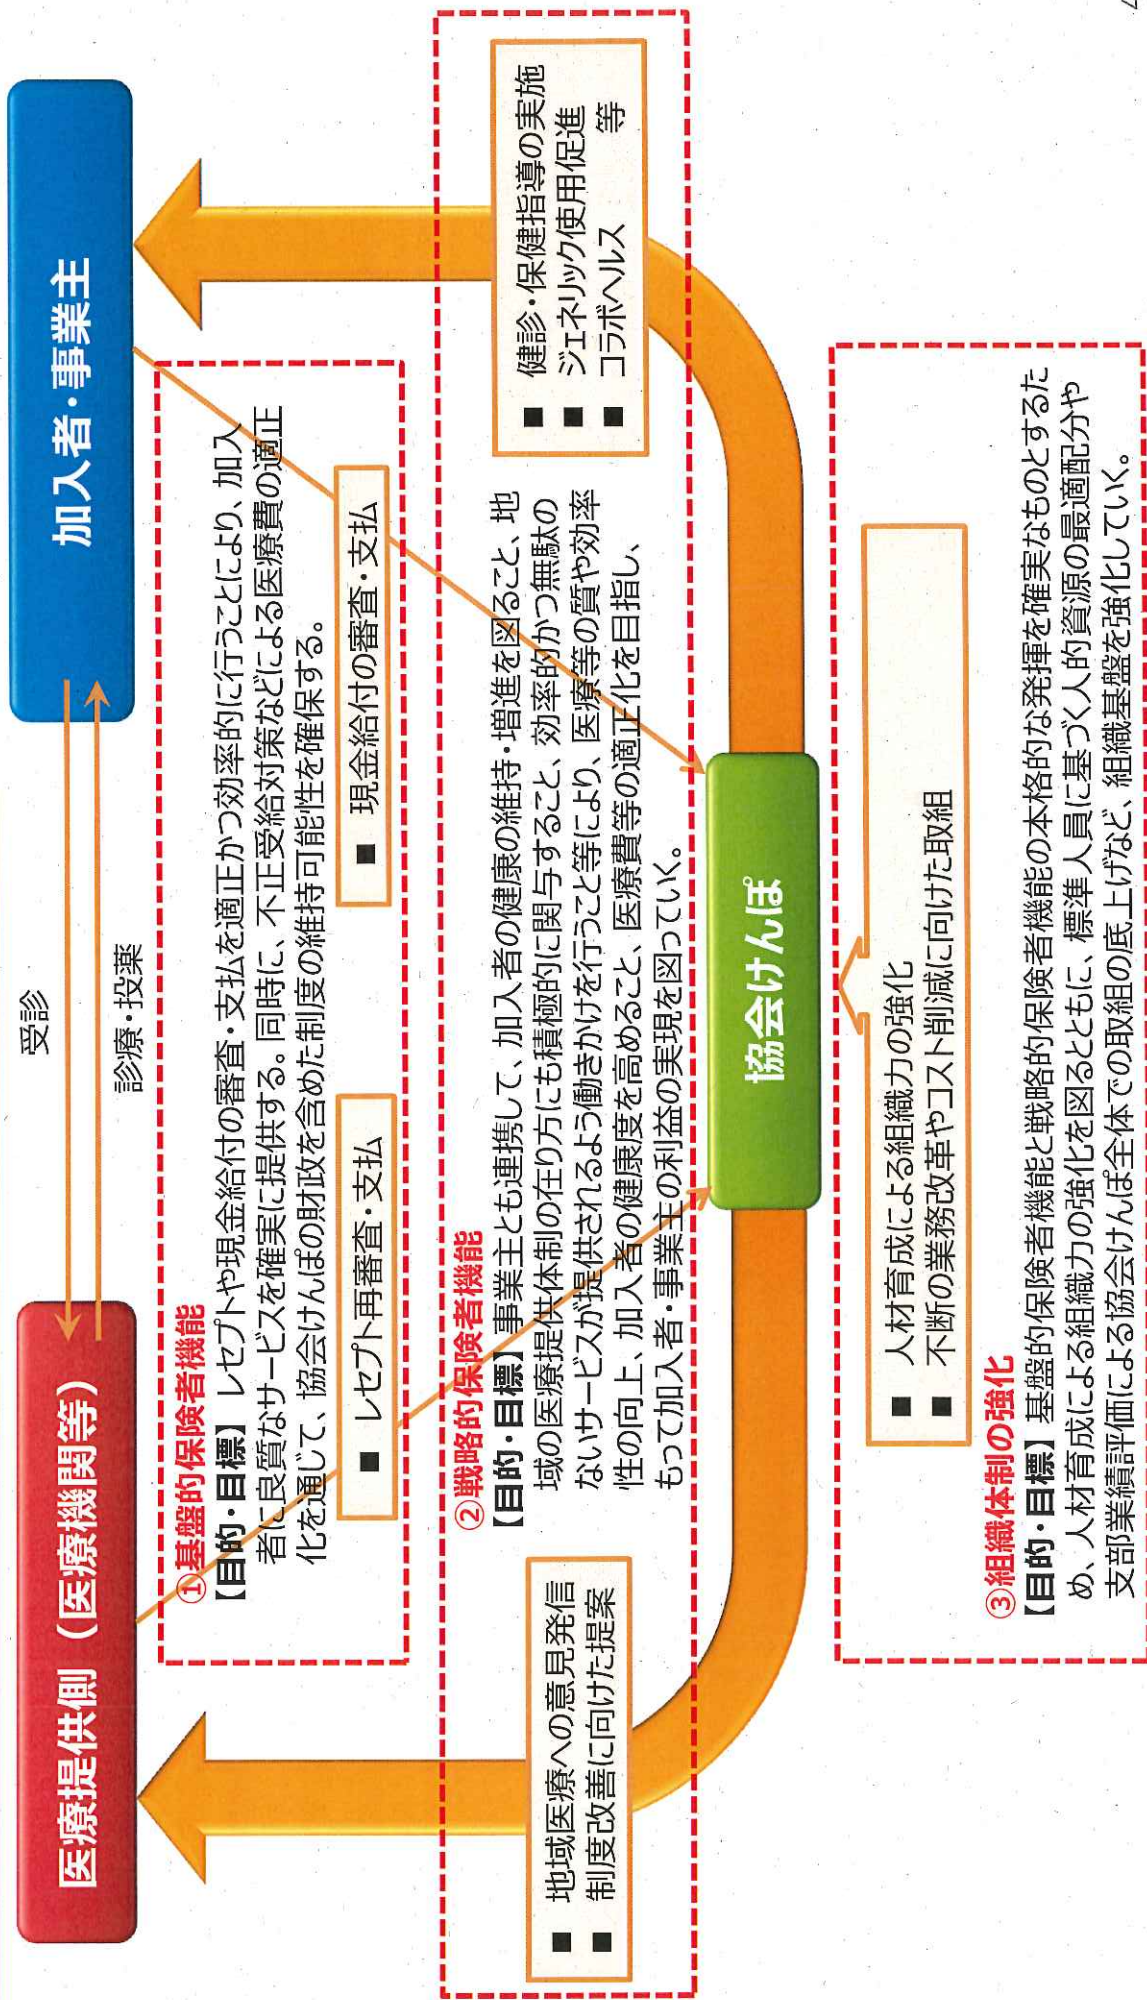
医療提供側（医療機関等）

受診

診療・投薬

加入者・事業主

①基盤的保険者機能
【目的・目標】レセプトや現金給付の審査・支払を適正かつ効率的に行うことにより、加入者に良質なサービスを確実に提供する。同時に、不正受給対策などによる医療費の適正化を通じて、協会けんぽの財政を含めた制度の維持可能性を確保する。

■ レセプト再審査・支払

■ 現金給付の審査・支払

②戦略的保険者機能
【目的・目標】事業主とも連携して、加入者の健康の維持・増進を図ること、地域の医療提供体制の在り方にも積極的に関与すること、効率的かつ無駄のないサービスが提供されるよう働きかけを行うこと等により、医療等の質や効率性の向上、加入者の健康度を高めること、医療費等の適正化を目指し、もって加入者・事業主の利益の実現を図っていく。

■ 健診・保健指導の実施
■ ジェネリック使用促進
■ コラボヘルス　等

■ 地域医療への意見発信
■ 制度改善に向けた提案

協会けんぽ

■ 人材育成による組織力の強化
■ 不断の業務改革やコスト削減に向けた取組

③組織体制の強化
【目的・目標】基盤的保険者機能と戦略的保険者機能の本格的な発揮を確実なものとするため、人材育成による組織力の強化を図るとともに、標準人員に基づく人的資源の最適配分や支部業績評価による協会けんぽ全体での取組の底上げなど、組織基盤を強化していく。